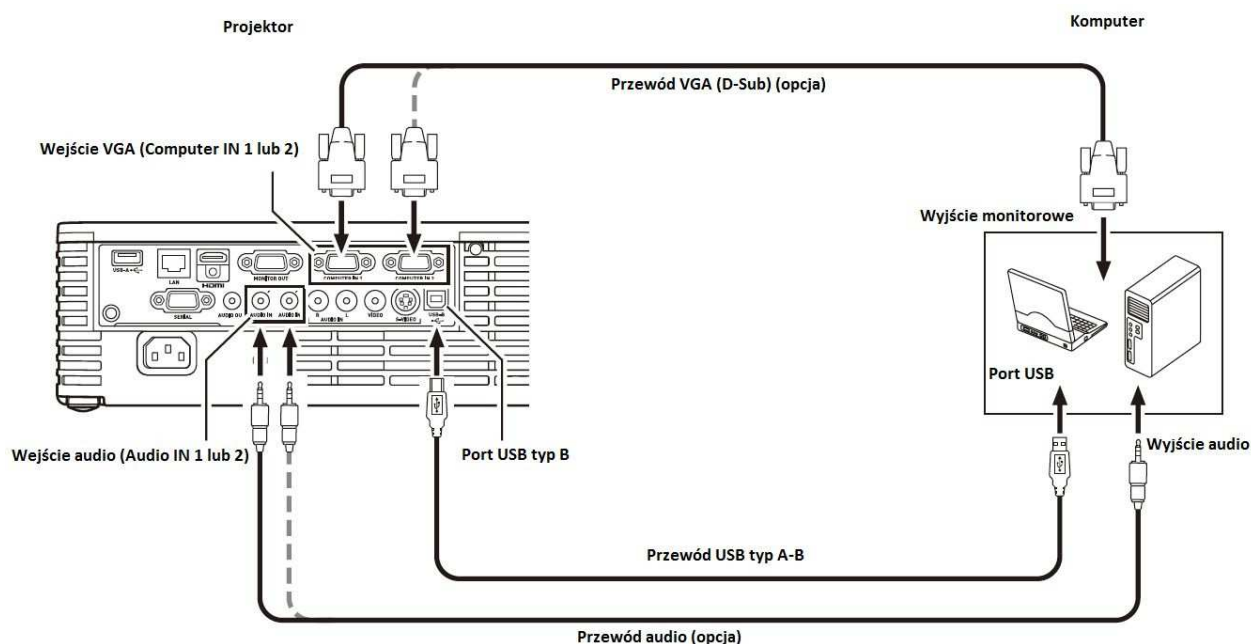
Projektor

Komputer

Przewód VGA (D-Sub) (opcja)

Wejście VGA (Computer IN 1 lub 2)

Wyjście monitorowe

USB-A
LAN
HDMI
MONITOR OUT
COMPUTER IN 1
COMPUTER IN 2
SERIAL
AUDIO OUT
AUDIO IN
AUDIO IN
R
AUDIO IN
L
VIDEO
S-VIDEO
USB-B

Port USB

Wejście audio (Audio IN 1 lub 2)

Port USB typ B

Wyjście audio

Przewód USB typ A-B

Przewód audio (opcja)